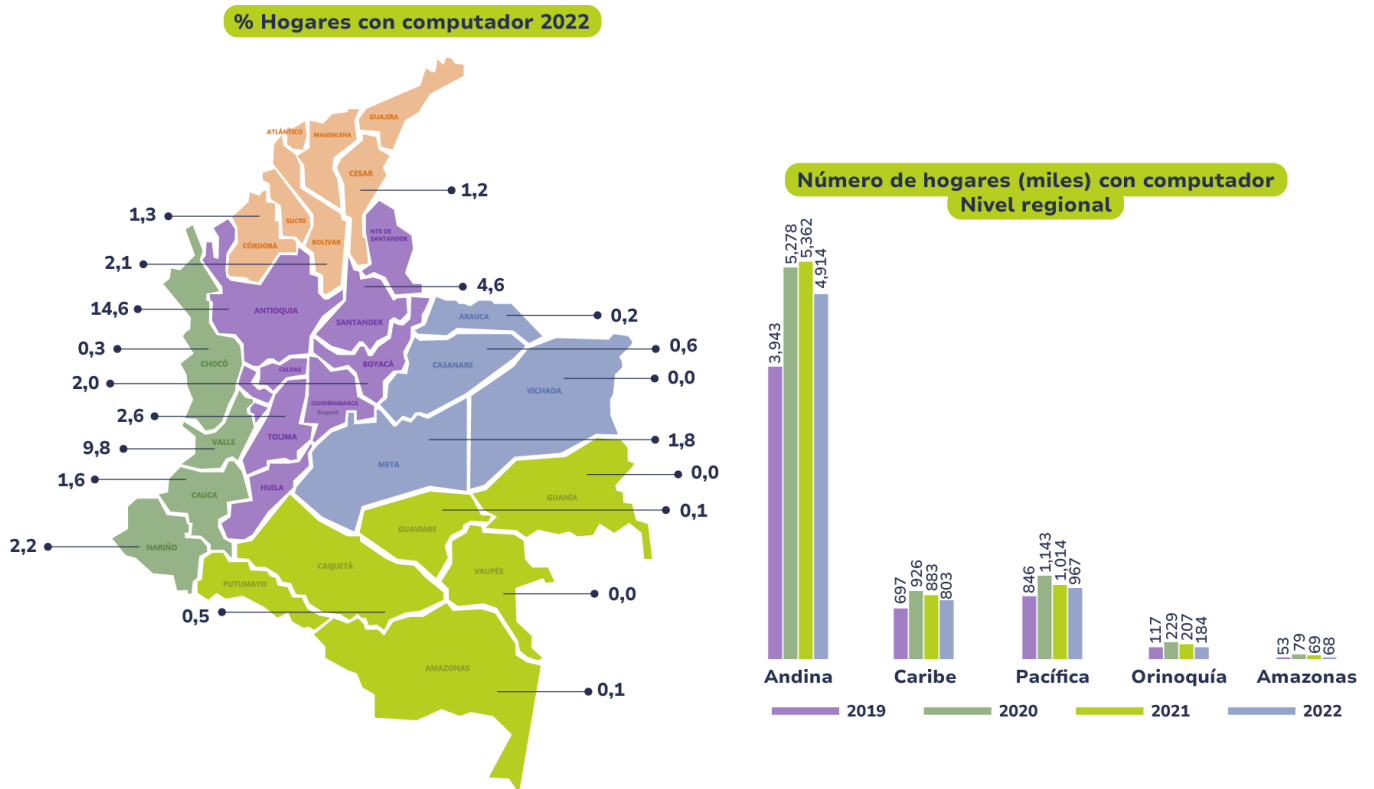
% Hogares con computador 2022

GUAJIRA
ATLÁNTICO
MAGDALENA
CESAR
SUCRE
CÓRDOBA
BOLÍVAR
NTE DE SANTANDER
ANTIOQUIA
SANTANDER
ARAUCA
CHOCÓ
CASANARE
BOYACÁ
CALDAS
VICHADA
CUNDINAMARCA
Bogotá
TOLIMA
VALLE
META
CAUCA
HUILA
GUANÍA
GUAVIARE
NARIÑO
CAQUETÁ
VAUPÉS
PUTUMAYO
AMAZONAS

1,2
1,3
2,1
4,6
14,6
0,2
0,3
0,6
2,0
0,0
2,6
1,8
9,8
0,0
1,6
0,1
2,2
0,0
0,5
0,1

Número de hogares (miles) con computador
Nivel regional

| | 2019 | 2020 | 2021 | 2022 |
|---|---|---|---|---|
| Andina | 3,943 | 5,278 | 5,362 | 4,914 |
| Caribe | 697 | 926 | 883 | 803 |
| Pacífica | 846 | 1,143 | 1,014 | 967 |
| Orinoquía | 117 | 229 | 207 | 184 |
| Amazonas | 53 | 79 | 69 | 68 |

2019
2020
2021
2022